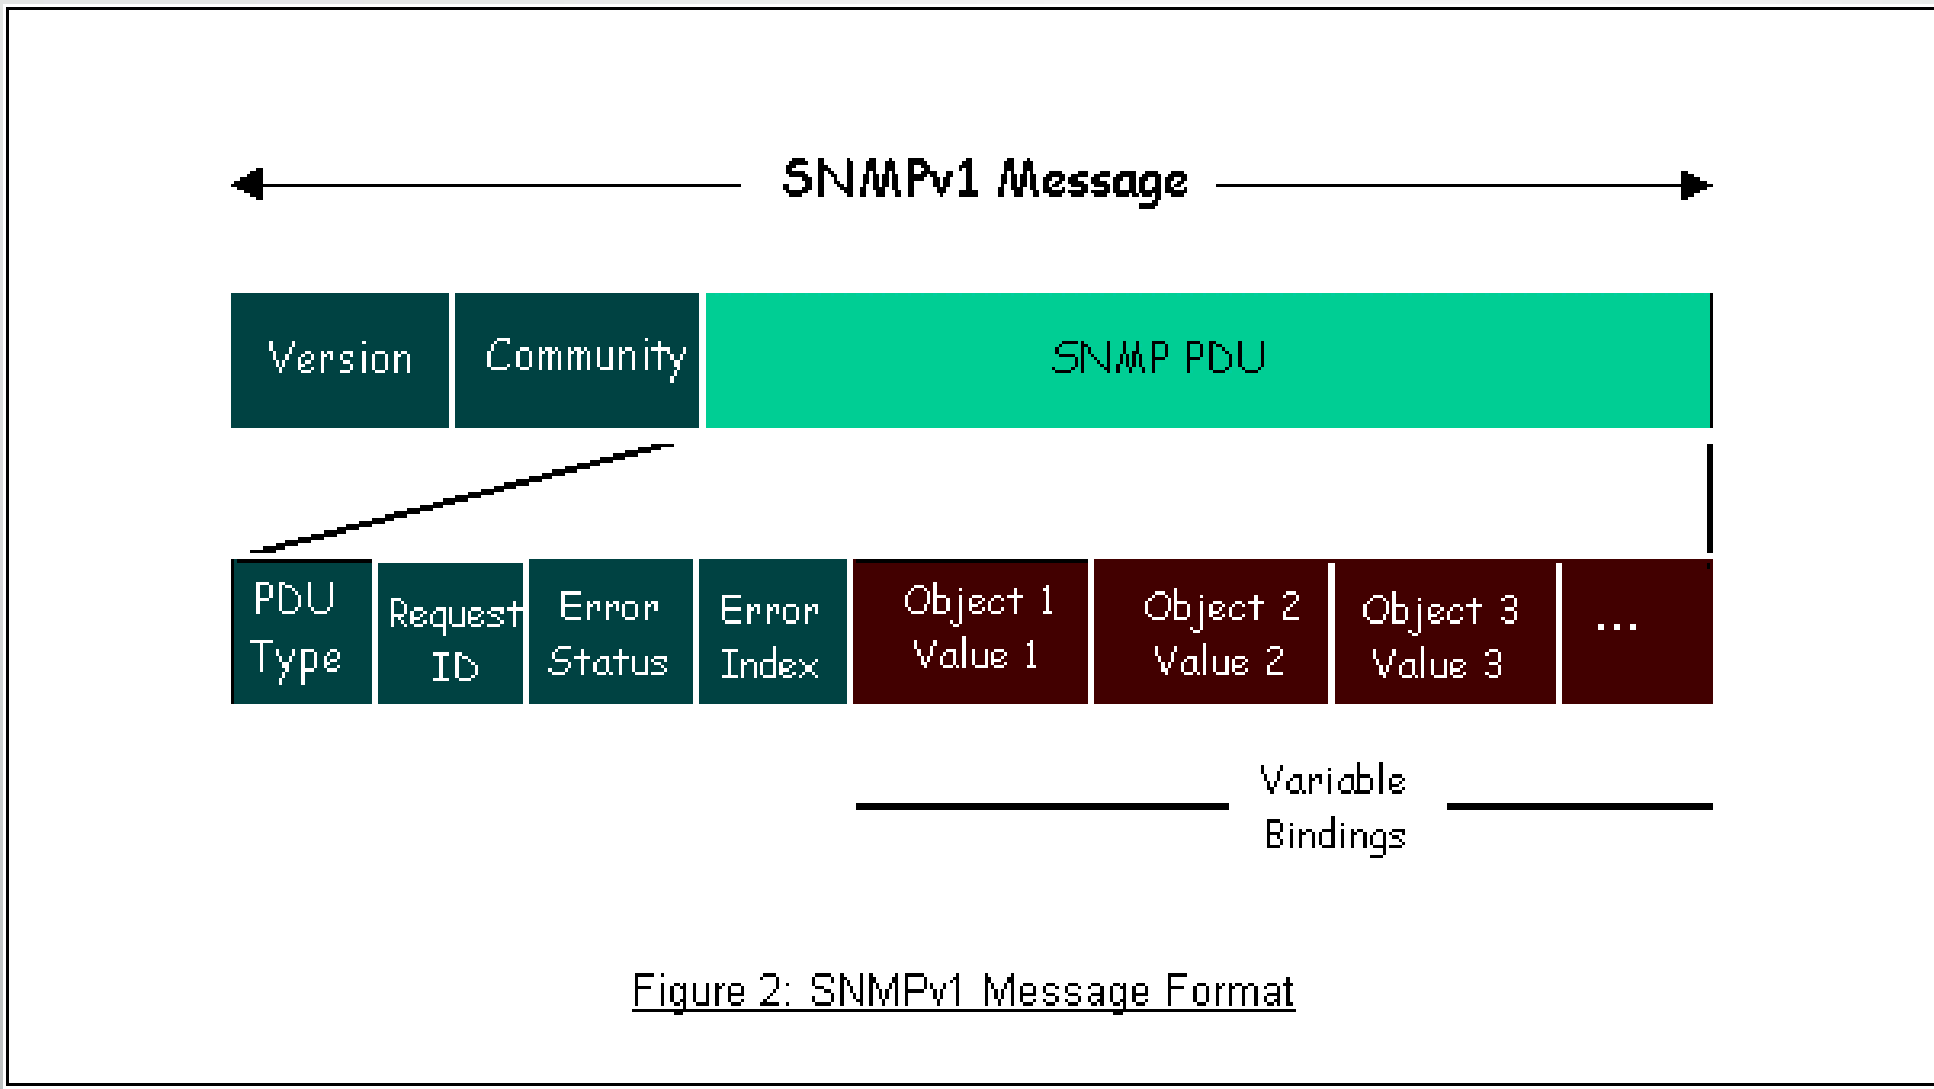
SNMPv1 Message

| Version | Community | SNMP PDU |
|---|---|---|

| PDU Type | Request ID | Error Status | Error Index | Object 1 Value 1 | Object 2 Value 2 | Object 3 Value 3 | ... |
|---|---|---|---|---|---|---|---|

Variable Bindings

Figure 2: SNMPv1 Message Format